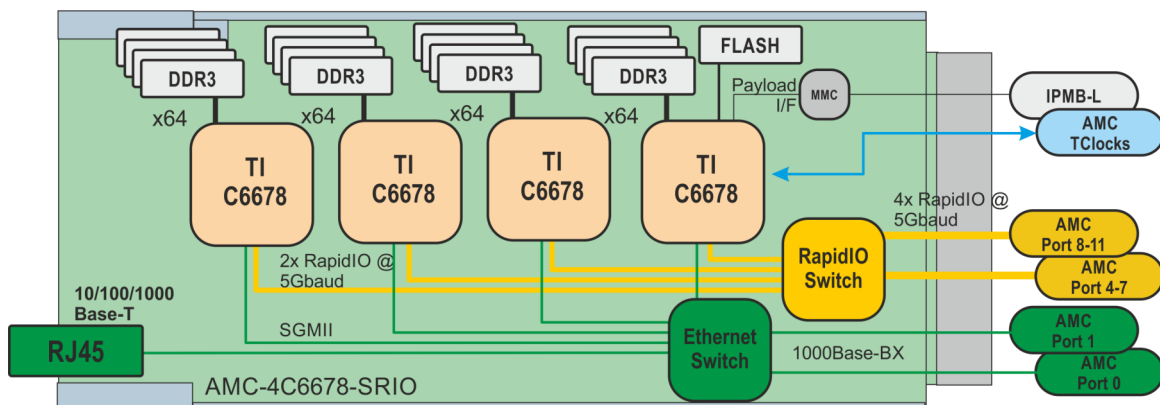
DDR3
DDR3
DDR3
DDR3
FLASH
x64
x64
x64
x64
Payload I/F
MMC
IPMB-L
AMC TClocks
TI C6678
TI C6678
TI C6678
TI C6678
4x RapidIO @ 5Gbaud
AMC Port 8-11
2x RapidIO @ 5Gbaud
RapidIO Switch
AMC Port 4-7
10/100/1000 Base-T
SGMII
AMC Port 1
RJ45
Ethernet Switch
1000Base-BX
AMC Port 0
AMC-4C6678-SRIO